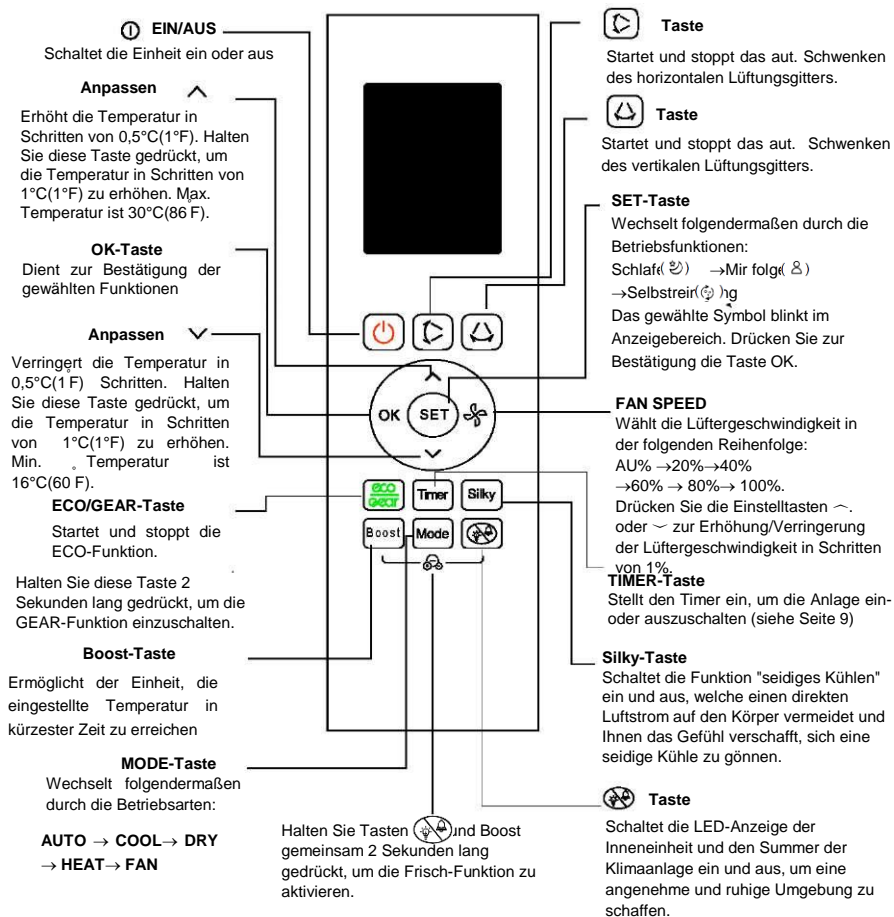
EIN/AUS
Schaltet die Einheit ein oder aus

Anpassen
Erhöht die Temperatur in Schritten von 0,5°C(1°F). Halten Sie diese Taste gedrückt, um die Temperatur in Schritten von 1°C(1°F) zu erhöhen. Max. Temperatur ist 30°C(86 F).

OK-Taste
Dient zur Bestätigung der gewählten Funktionen

Anpassen
Verringert die Temperatur in 0,5°C(1 F) Schritten. Halten Sie diese Taste gedrückt, um die Temperatur in Schritten von 1°C(1°F) zu erhöhen. Min. Temperatur ist 16°C(60 F).

ECO/GEAR-Taste
Startet und stoppt die ECO-Funktion.

Halten Sie diese Taste 2 Sekunden lang gedrückt, um die GEAR-Funktion einzuschalten.

Boost-Taste
Ermöglicht der Einheit, die eingestellte Temperatur in kürzester Zeit zu erreichen

MODE-Taste
Wechselt folgendermaßen durch die Betriebsarten:

AUTO → COOL→ DRY → HEAT→ FAN

Halten Sie Tasten und Boost gemeinsam 2 Sekunden lang gedrückt, um die Frisch-Funktion zu aktivieren.

OK SET
eco gear Timer Silky
Boost Mode

Taste
Startet und stoppt das aut. Schwenken des horizontalen Lüftungsgitters.

Taste
Startet und stoppt das aut. Schwenken des vertikalen Lüftungsgitters.

SET-Taste
Wechselt folgendermaßen durch die Betriebsfunktionen:
Schlaf →Mir folg →Selbstreinig
Das gewählte Symbol blinkt im Anzeigebereich. Drücken Sie zur Bestätigung die Taste OK.

FAN SPEED
Wählt die Lüftergeschwindigkeit in der folgenden Reihenfolge:
AU% →20%→40% →60% → 80%→ 100%.
Drücken Sie die Einstelltasten ︿. oder ﹀ zur Erhöhung/Verringerung der Lüftergeschwindigkeit in Schritten von 1%.

TIMER-Taste
Stellt den Timer ein, um die Anlage ein- oder auszuschalten (siehe Seite 9)

Silky-Taste
Schaltet die Funktion "seidiges Kühlen" ein und aus, welche einen direkten Luftstrom auf den Körper vermeidet und Ihnen das Gefühl verschafft, sich eine seidige Kühle zu gönnen.

Taste
Schaltet die LED-Anzeige der Inneneinheit und den Summer der Klimaanlage ein und aus, um eine angenehme und ruhige Umgebung zu schaffen.